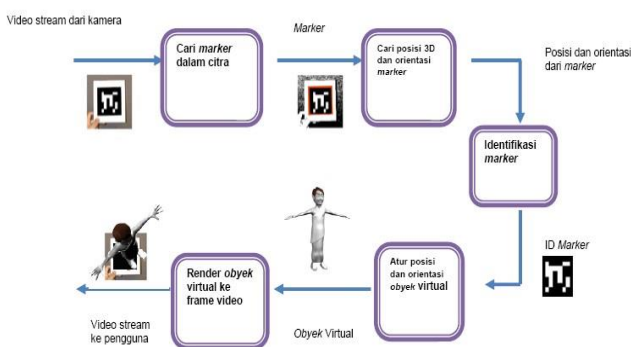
Video stream dari kamera

Cari *marker* dalam citra

*Marker*

Cari posisi 3D dan orientasi *marker*

Posisi dan orientasi dari *marker*

Identifikasi *marker*

ID *Marker*

Atur posisi dan orientasi *obyek* virtual

*Obyek* Virtual

Render *obyek* virtual ke frame video

Video stream ke pengguna